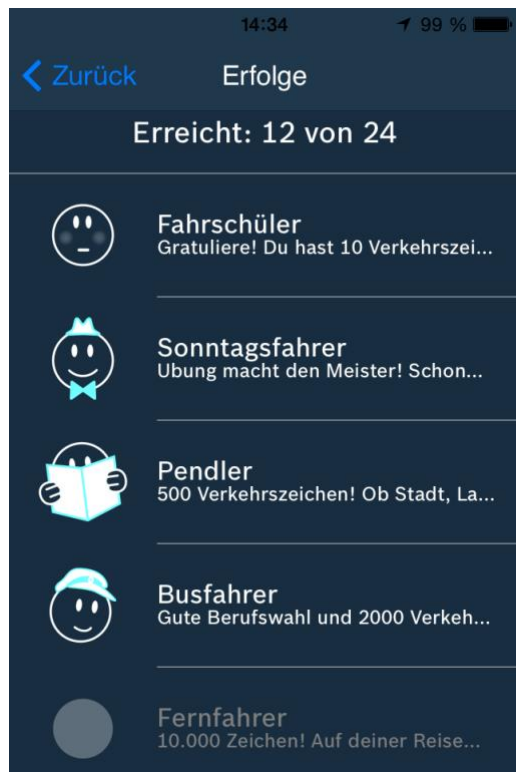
14:34 99 %

Zurück Erfolge

Erreicht: 12 von 24

Fahrschüler
Gratuliere! Du hast 10 Verkehrszei...

Sonntagsfahrer
Ubung macht den Meister! Schon...

Pendler
500 Verkehrszeichen! Ob Stadt, La...

Busfahrer
Gute Berufswahl und 2000 Verkeh...

Fernfahrer
10.000 Zeichen! Auf deiner Reise...